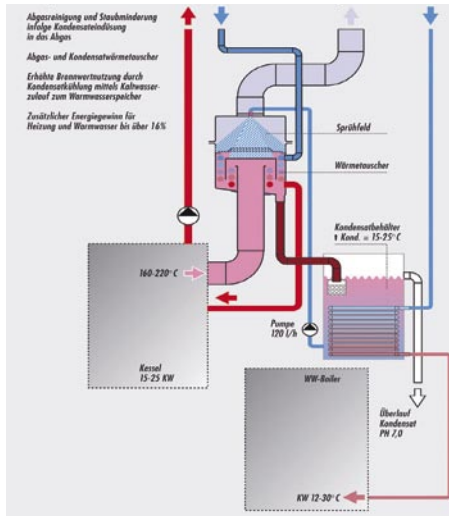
Abgasreinigung und Staubminderung infolge Kondensateindüsung in das Abgas

Abgas- und Kondensatwärmetauscher

Erhöhte Brennwertnutzung durch Kondensatkühlung mittels Kaltwasserzulauf zum Warmwasserspeicher

Zusätzlicher Energiegewinn für Heizung und Warmwasser bis über 16%

Sprühfeld

Wärmetauscher

Kondensatbehälter
t Kond. = 15-25° C

160-220° C

Pumpe
120 l/h

Kessel
15-25 KW

WW-Boiler

Überlauf
Kondensat
PH 7,0

KW 12-30° C